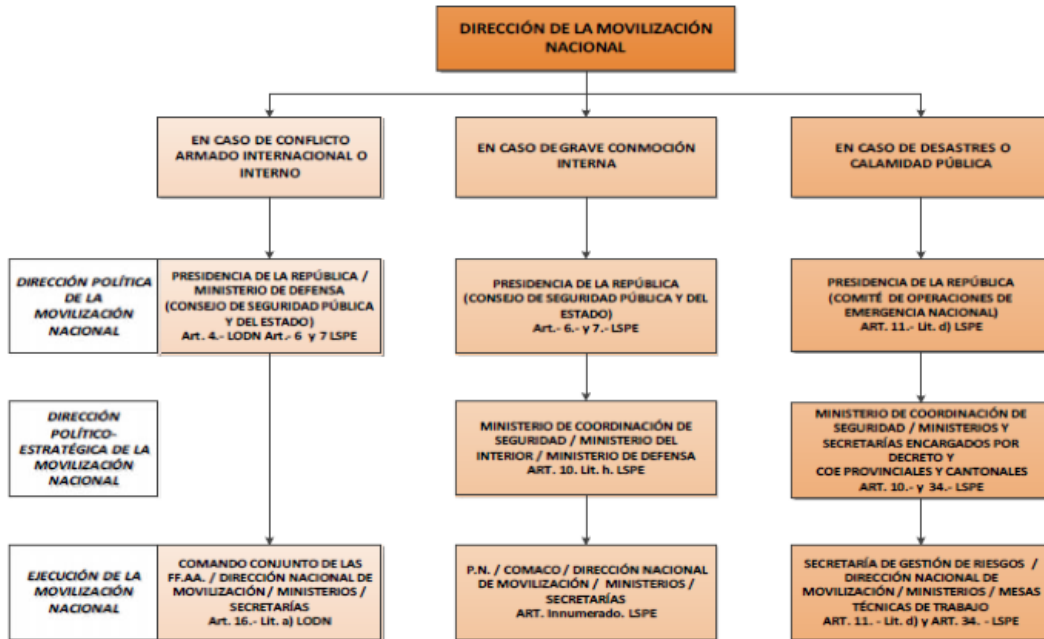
DIRECCIÓN DE LA MOVILIZACIÓN NACIONAL

EN CASO DE CONFLICTO ARMADO INTERNACIONAL O INTERNO

EN CASO DE GRAVE CONMOCIÓN INTERNA

EN CASO DE DESASTRES O CALAMIDAD PÚBLICA

DIRECCIÓN POLÍTICA DE LA MOVILIZACIÓN NACIONAL

PRESIDENCIA DE LA REPÚBLICA / MINISTERIO DE DEFENSA (CONSEJO DE SEGURIDAD PÚBLICA Y DEL ESTADO) Art. 4.- LODN Art.- 6 y 7 LSPE

PRESIDENCIA DE LA REPÚBLICA (CONSEJO DE SEGURIDAD PÚBLICA Y DEL ESTADO) Art.- 6.- y 7.- LSPE

PRESIDENCIA DE LA REPÚBLICA (COMITÉ DE OPERACIONES DE EMERGENCIA NACIONAL) ART. 11.- Lit. d) LSPE

DIRECCIÓN POLÍTICO-ESTRATÉGICA DE LA MOVILIZACIÓN NACIONAL

MINISTERIO DE COORDINACIÓN DE SEGURIDAD / MINISTERIO DEL INTERIOR / MINISTERIO DE DEFENSA ART. 10. Lit. h. LSPE

MINISTERIO DE COORDINACIÓN DE SEGURIDAD / MINISTERIOS Y SECRETARÍAS ENCARGADOS POR DECRETO Y COE PROVINCIALES Y CANTONALES ART. 10.- y 34.- LSPE

EJECUCIÓN DE LA MOVILIZACIÓN NACIONAL

COMANDO CONJUNTO DE LAS FF.AA. / DIRECCIÓN NACIONAL DE MOVILIZACIÓN / MINISTERIOS / SECRETARÍAS Art. 16.- Lit. a) LODN

P.N. / COMACO / DIRECCIÓN NACIONAL DE MOVILIZACIÓN / MINISTERIOS / SECRETARÍAS ART. Innumerado. LSPE

SECRETARÍA DE GESTIÓN DE RIESGOS / DIRECCIÓN NACIONAL DE MOVILIZACIÓN / MINISTERIOS / MESAS TÉCNICAS DE TRABAJO ART. 11. - Lit. d) y ART. 34. - LSPE